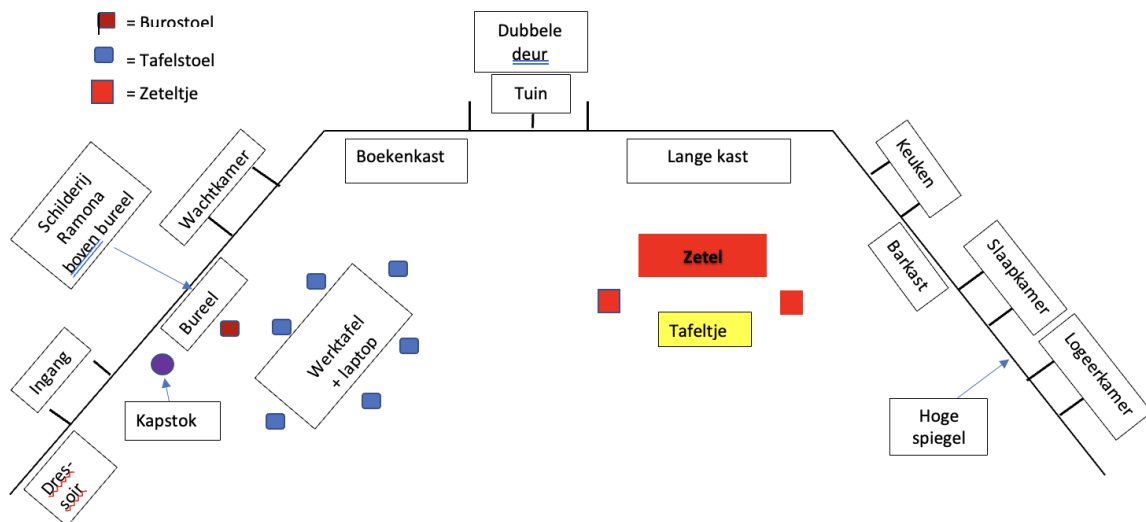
= Burostoel
= Tafelstoel
= Zeteltje

Dubbele deur
Tuin

Boekenkast
Lange kast

Schilderij Ramona boven bureel

Wachtkamer

Keuken

Zetel

Barkast

Slaapkamer

Bureel

Werktafel + laptop

Tafeltje

Logeerkamer

Ingang

Kapstok

Hoge spiegel

Dressoir